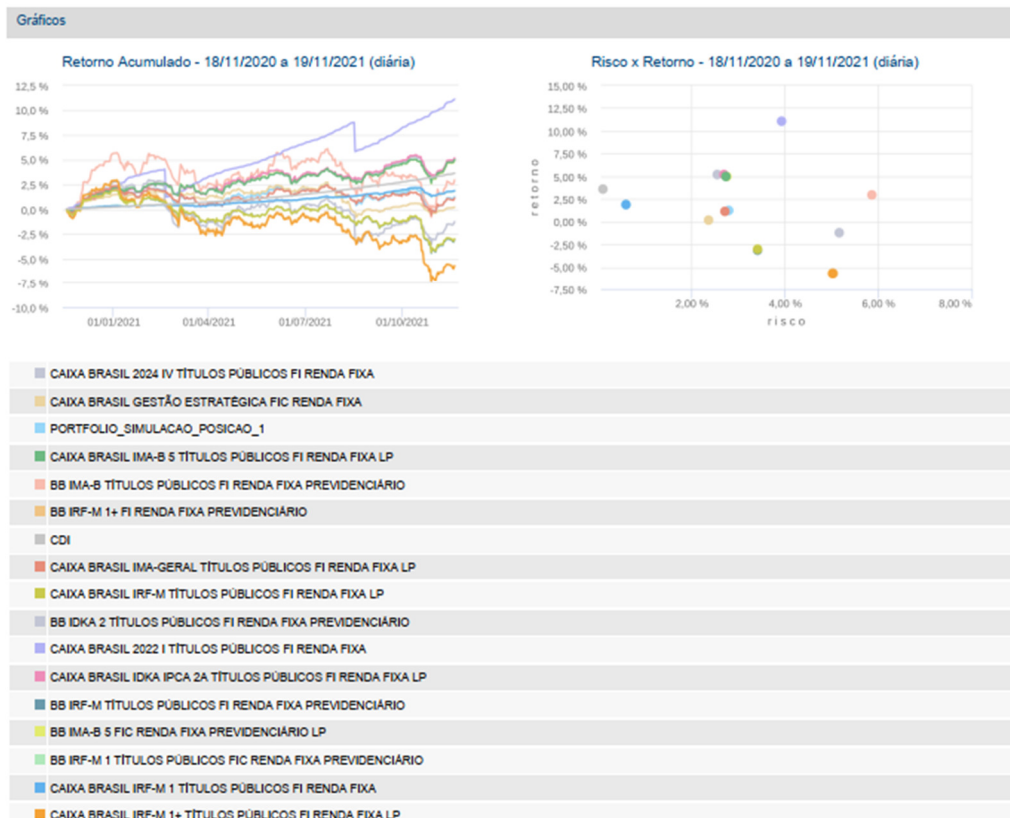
Gráficos

Retorno Acumulado - 18/11/2020 a 19/11/2021 (diária)

12,5 %
10,0 %
7,5 %
5,0 %
2,5 %
0,0 %
-2,5 %
-5,0 %
-7,5 %
-10,0 %

01/01/2021
01/04/2021
01/07/2021
01/10/2021

Risco x Retorno - 18/11/2020 a 19/11/2021 (diária)

15,00 %
12,50 %
10,00 %
7,50 %
5,00 %
2,50 %
0,00 %
-2,50 %
-5,00 %
-7,50 %

retorno

2,00 %
4,00 %
6,00 %
8,00 %

risco

CAIXA BRASIL 2024 IV TÍTULOS PÚBLICOS FI RENDA FIXA
CAIXA BRASIL GESTÃO ESTRATÉGICA FIC RENDA FIXA
PORTFOLIO_SIMULACAO_POSICAO_1
CAIXA BRASIL IMA-B 5 TÍTULOS PÚBLICOS FI RENDA FIXA LP
BB IMA-B TÍTULOS PÚBLICOS FI RENDA FIXA PREVIDENCIÁRIO
BB IRF-M 1+ FI RENDA FIXA PREVIDENCIÁRIO
CDI
CAIXA BRASIL IMA-GERAL TÍTULOS PÚBLICOS FI RENDA FIXA LP
CAIXA BRASIL IRF-M TÍTULOS PÚBLICOS FI RENDA FIXA LP
BB IDKA 2 TÍTULOS PÚBLICOS FI RENDA FIXA PREVIDENCIÁRIO
CAIXA BRASIL 2022 I TÍTULOS PÚBLICOS FI RENDA FIXA
CAIXA BRASIL IDKA IPCA 2A TÍTULOS PÚBLICOS FI RENDA FIXA LP
BB IRF-M TÍTULOS PÚBLICOS FI RENDA FIXA PREVIDENCIÁRIO
BB IMA-B 5 FIC RENDA FIXA PREVIDENCIÁRIO LP
BB IRF-M 1 TÍTULOS PÚBLICOS FIC RENDA FIXA PREVIDENCIÁRIO
CAIXA BRASIL IRF-M 1 TÍTULOS PÚBLICOS FI RENDA FIXA
CAIXA BRASIL IRF-M 1+ TÍTULOS PÚBLICOS FI RENDA FIXA LP